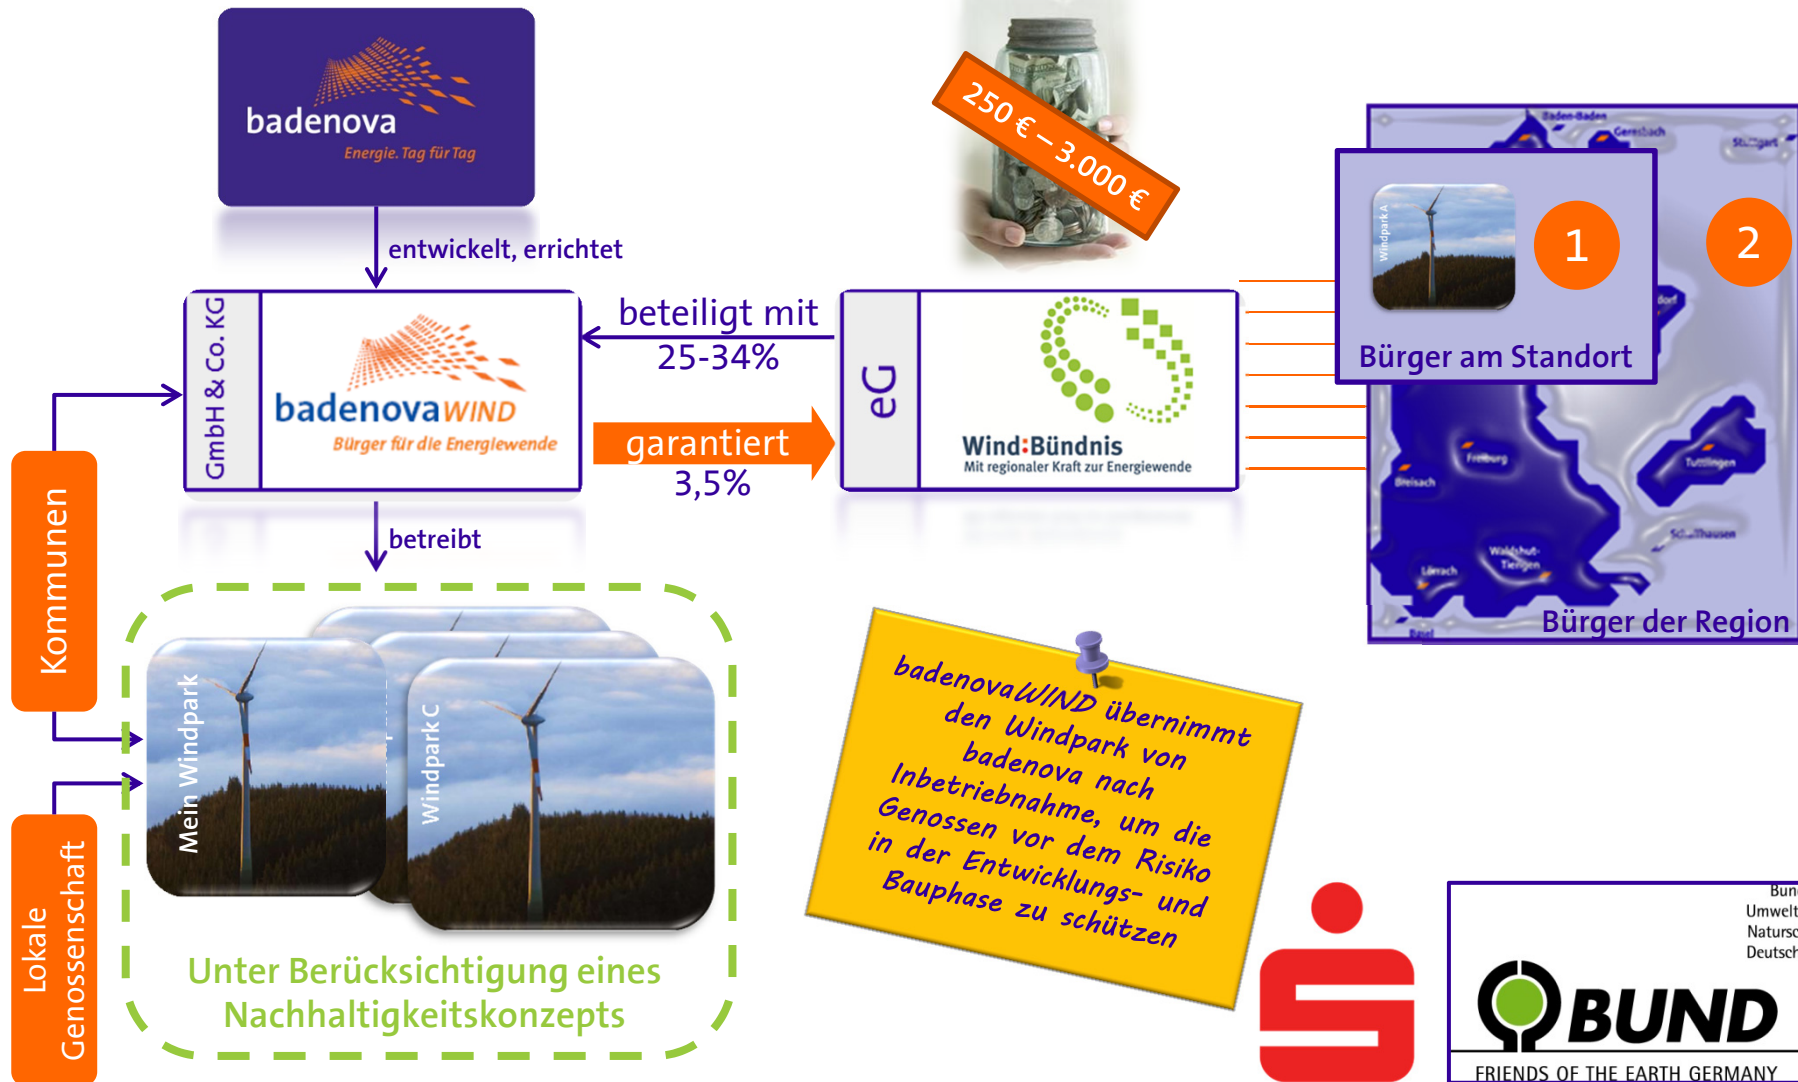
badenova
Energie. Tag für Tag

250 € – 3.000 €

entwickelt, errichtet

GmbH & Co. KG

badenovaWIND
Bürger für die Energiewende

beteiligt mit
25-34%

garantiert
3,5%

eG

Wind:Bündnis
Mit regionaler Kraft zur Energiewende

Windpark A

1

2

Bürger am Standort

Baden-Baden
Gernsbach
Stuttgart
Freiburg
Breisach
Tuttlingen
Schaffhausen
Waldshut-Tiengen
Lörrach
Basel

Bürger der Region

Kommunen

betreibt

Mein Windpark

Windpark C

Lokale Genossenschaft

Unter Berücksichtigung eines Nachhaltigkeitskonzepts

badenovaWIND übernimmt den Windpark von badenova nach Inbetriebnahme, um die Genossen vor dem Risiko in der Entwicklungs- und Bauphase zu schützen

Bun
Umwelt
Naturs
Deutsch

BUND
FRIENDS OF THE EARTH GERMANY